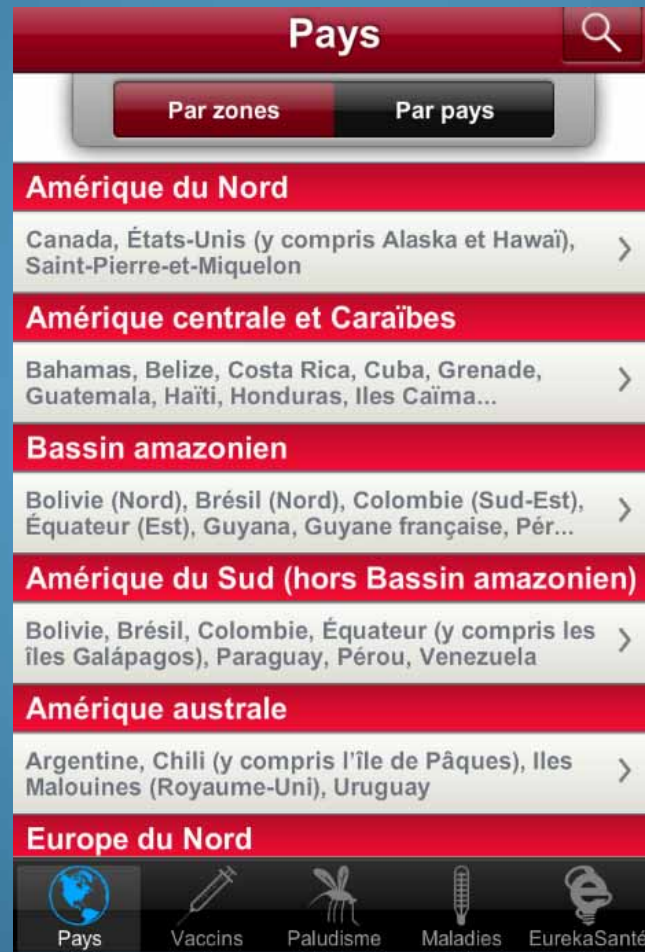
Pays

Par zones

Par pays

Amérique du Nord

Canada, États-Unis (y compris Alaska et Hawaï), Saint-Pierre-et-Miquelon

Amérique centrale et Caraïbes

Bahamas, Belize, Costa Rica, Cuba, Grenade, Guatemala, Haïti, Honduras, Iles Caïma...

Bassin amazonien

Bolivie (Nord), Brésil (Nord), Colombie (Sud-Est), Équateur (Est), Guyana, Guyane française, Pér...

Amérique du Sud (hors Bassin amazonien)

Bolivie, Brésil, Colombie, Équateur (y compris les îles Galápagos), Paraguay, Pérou, Venezuela

Amérique australe

Argentine, Chili (y compris l'île de Pâques), Iles Malouines (Royaume-Uni), Uruguay

Europe du Nord

Pays

Vaccins

Paludisme

Maladies

EurekaSanté